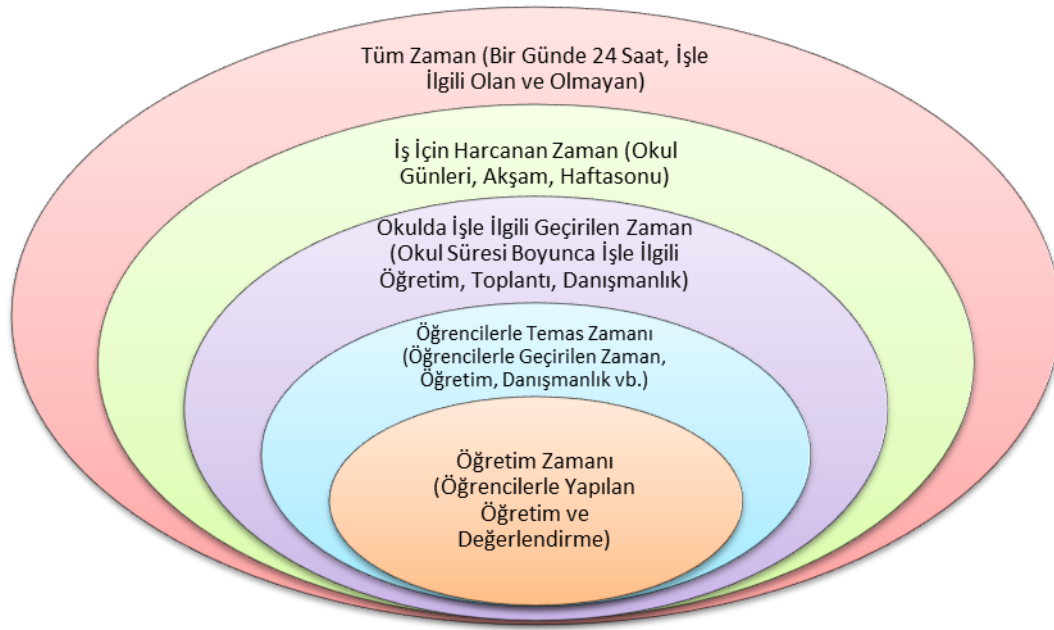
Tüm Zaman (Bir Günde 24 Saat, İşle İlgili Olan ve Olmayan)

İş İçin Harcanan Zaman (Okul Günleri, Akşam, Haftasonu)

Okulda İşle İlgili Geçirilen Zaman (Okul Süresi Boyunca İşle İlgili Öğretim, Toplantı, Danışmanlık)

Öğrencilerle Temas Zamanı (Öğrencilerle Geçirilen Zaman, Öğretim, Danışmanlık vb.)

Öğretim Zamanı (Öğrencilerle Yapılan Öğretim ve Değerlendirme)